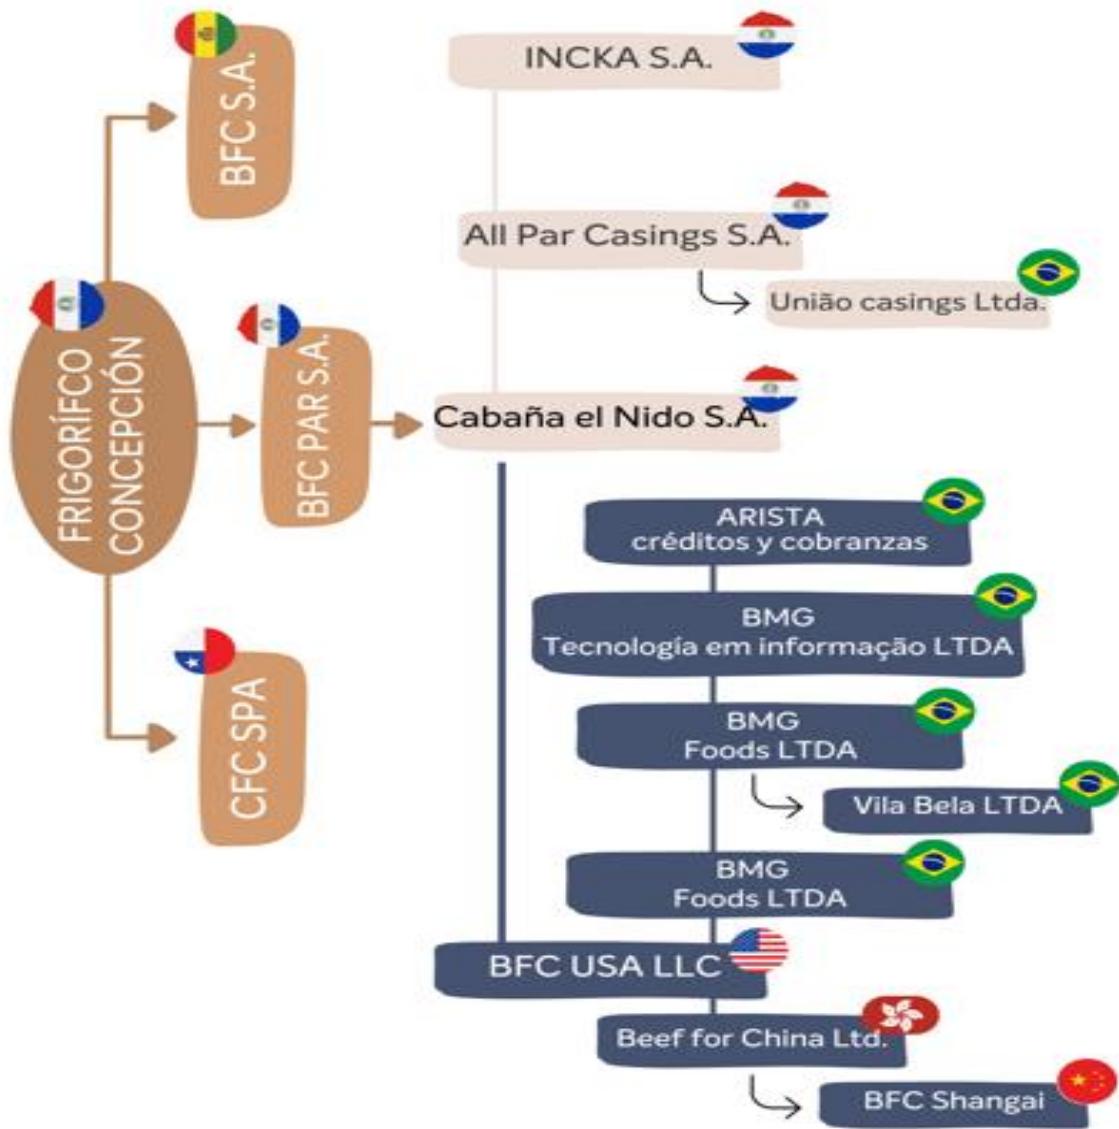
FRIGORÍFCO CONCEPCIÓN

BFC S.A.

BFC PAR S.A.

CFC SPA

INCKA S.A.

All Par Casings S.A.

União casings Ltda.

Cabaña el Nido S.A.

ARISTA
créditos y cobranzas

BMG
Tecnología em informação LTDA

BMG
Foods LTDA

Vila Bela LTDA

BMG
Foods LTDA

BFC USA LLC

Beef for China Ltd.

BFC Shangai